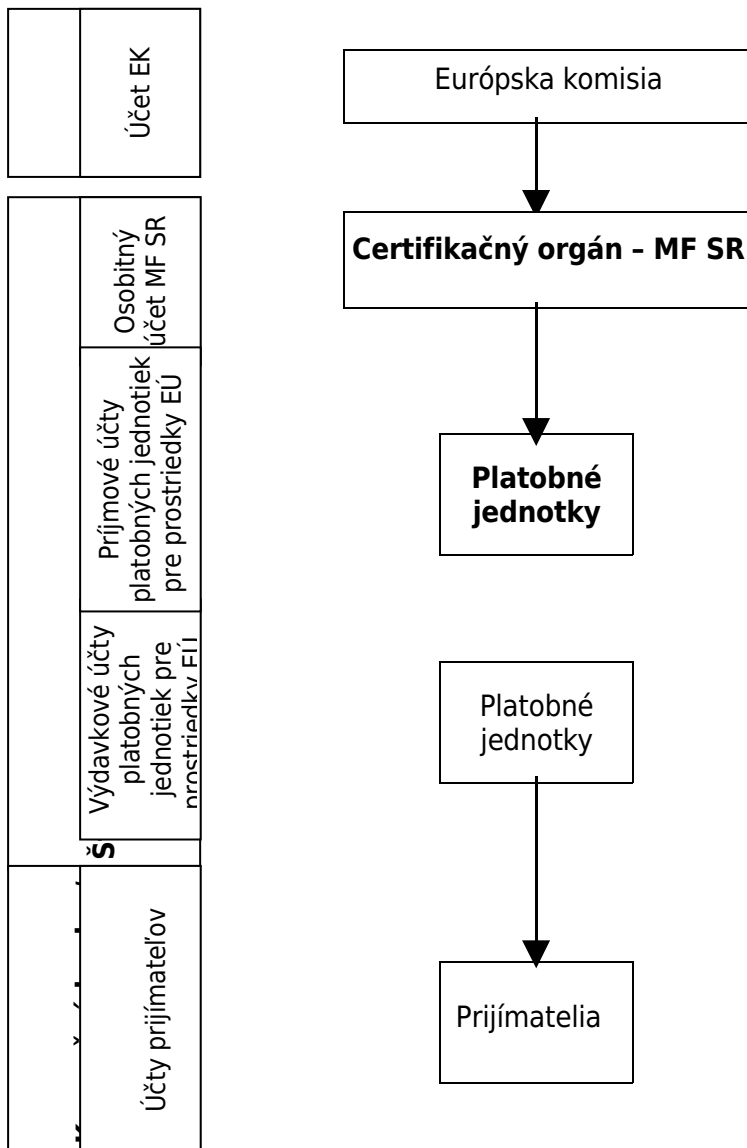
Účet EK

Osobitný účet MF SR

Príjmové účty platobných jednotiek pre prostriedky EÚ

Výdavkové účty platobných jednotiek pre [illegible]

Š

Účty prijímateľov

Európska komisia

**Certifikačný orgán – MF SR**

**Platobné jednotky**

Platobné jednotky

Prijímatelia